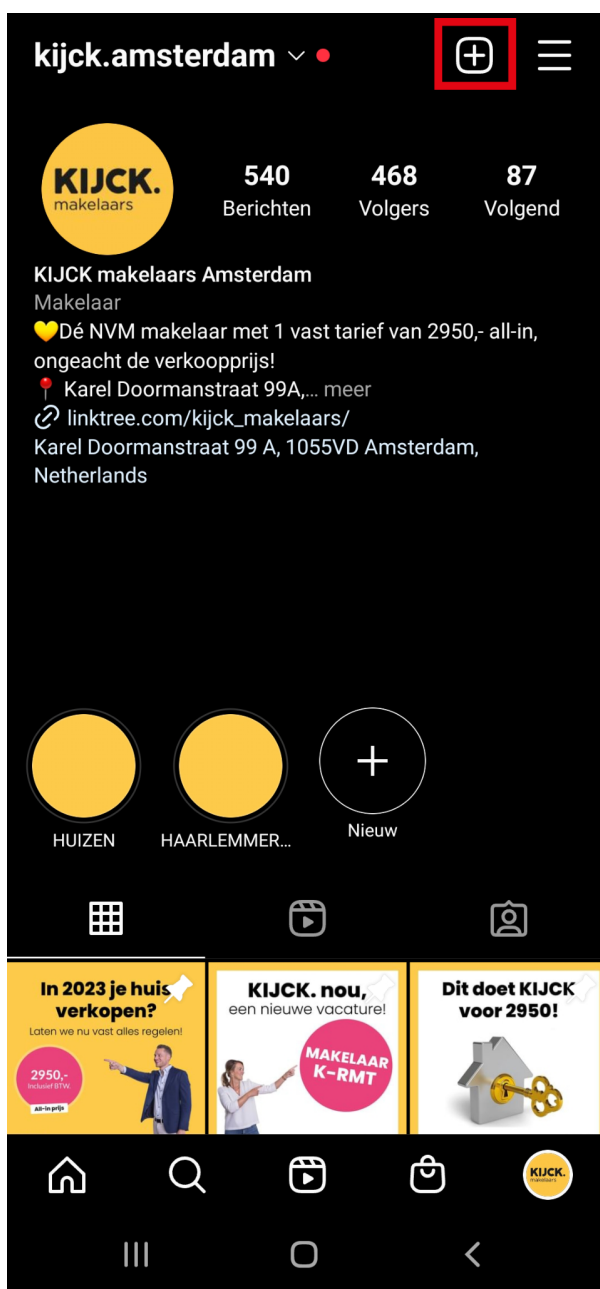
kijck.amsterdam

KIJCK. makelaars

540 Berichten

468 Volgers

87 Volgend

KIJCK makelaars Amsterdam
Makelaar
💛Dé NVM makelaar met 1 vast tarief van 2950,- all-in, ongeacht de verkoopprijs!
📍 Karel Doormanstraat 99A,... meer
linktree.com/kijck_makelaars/
Karel Doormanstraat 99 A, 1055VD Amsterdam, Netherlands

HUIZEN

HAARLEMMER...

Nieuw

In 2023 je huis verkopen?
Laten we nu vast alles regelen!
2950,-
Inclusief BTW.
All-in prijs

KIJCK. nou, een nieuwe vacature!
MAKELAAR K-RMT

Dit doet KIJCK voor 2950!

KIJCK. makelaars